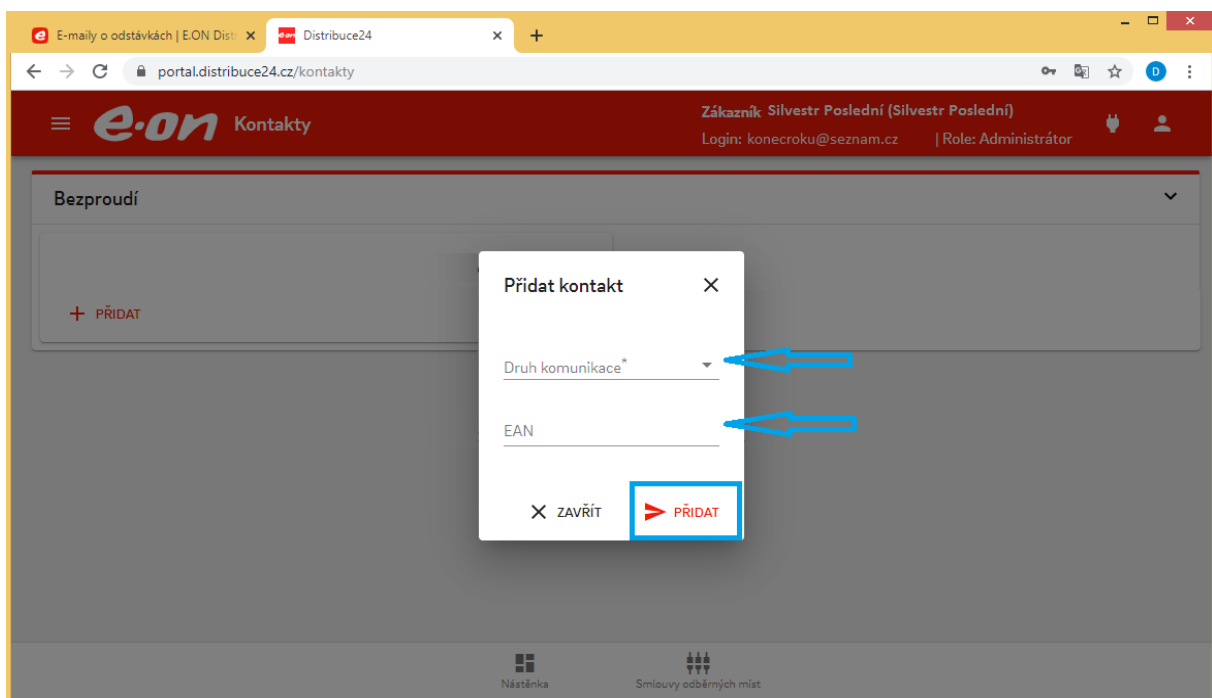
E-maily o odstávkách | E.ON Dist ×
Distribuce24 ×
+

portal.distribuce24.cz/kontakty

D

e·on Kontakty

Zákazník Silvestr Poslední (Silvestr Poslední)
Login: konecroku@seznam.cz | Role: Administrátor

Bezproudí

+ PŘIDAT

Přidat kontakt ×

Druh komunikace*

EAN

× ZAVŘÍT
PŘIDAT

Nástěnka
Smlouvy odběrných míst